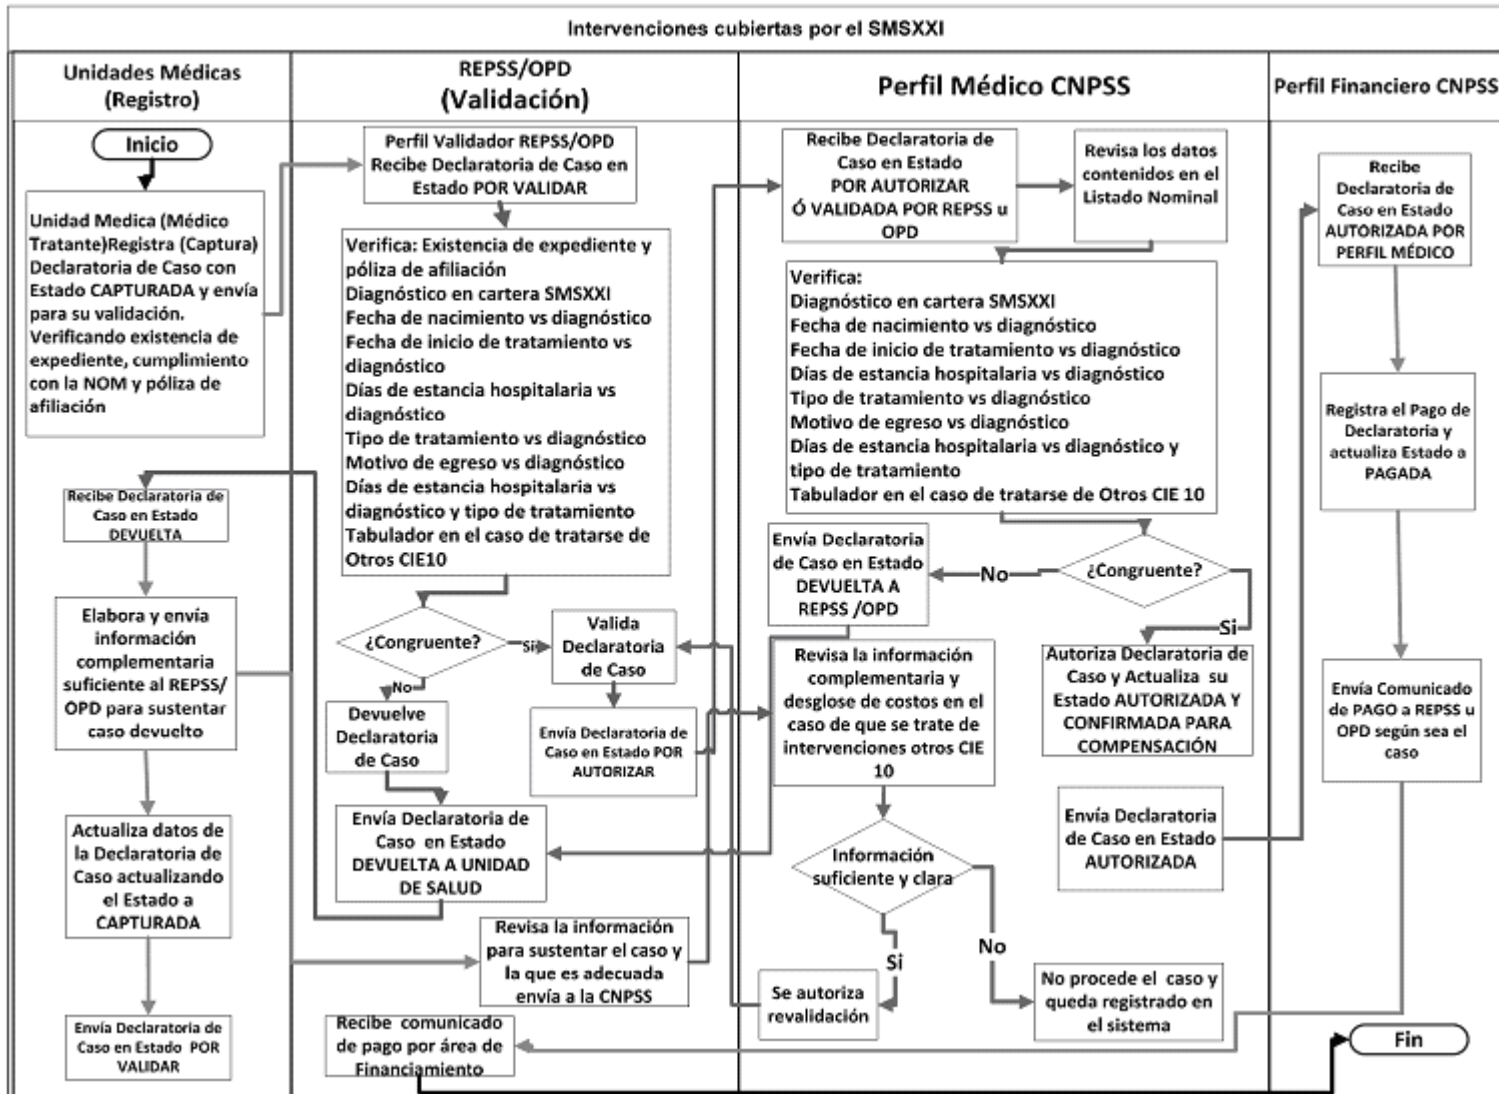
Intervenciones cubiertas por el SMSXXI

Unidades Médicas (Registro)

Inicio

Unidad Medica (Médico Tratante)Registra (Captura) Declaratoria de Caso con Estado CAPTURADA y envía para su validación. Verificando existencia de expediente, cumplimiento con la NOM y póliza de afiliación

Recibe Declaratoria de Caso en Estado DEVUELTA

Elabora y envía información complementaria suficiente al REPSS/ OPD para sustentar caso devuelto

Actualiza datos de la Declaratoria de Caso actualizando el Estado a CAPTURADA

Envía Declaratoria de Caso en Estado POR VALIDAR

REPSS/OPD (Validación)

Perfil Validador REPSS/OPD Recibe Declaratoria de Caso en Estado POR VALIDAR

Verifica: Existencia de expediente y póliza de afiliación
Diagnóstico en cartera SMSXXI
Fecha de nacimiento vs diagnóstico
Fecha de inicio de tratamiento vs diagnóstico
Días de estancia hospitalaria vs diagnóstico
Tipo de tratamiento vs diagnóstico
Motivo de egreso vs diagnóstico
Días de estancia hospitalaria vs diagnóstico y tipo de tratamiento
Tabulador en el caso de tratarse de Otros CIE10

¿Congruente?

Si

No

Valida Declaratoria de Caso

Envía Declaratoria de Caso en Estado POR AUTORIZAR

Devuelve Declaratoria de Caso

Envía Declaratoria de Caso en Estado DEVUELTA A UNIDAD DE SALUD

Revisa la información para sustentar el caso y la que es adecuada envía a la CNPSS

Recibe comunicado de pago por área de Financiamiento

Perfil Médico CNPSS

Recibe Declaratoria de Caso en Estado POR AUTORIZAR Ó VALIDADA POR REPSS u OPD

Revisa los datos contenidos en el Listado Nominal

Verifica:
Diagnóstico en cartera SMSXXI
Fecha de nacimiento vs diagnóstico
Fecha de inicio de tratamiento vs diagnóstico
Días de estancia hospitalaria vs diagnóstico
Tipo de tratamiento vs diagnóstico
Motivo de egreso vs diagnóstico
Días de estancia hospitalaria vs diagnóstico y tipo de tratamiento
Tabulador en el caso de tratarse de Otros CIE 10

Envía Declaratoria de Caso en Estado DEVUELTA A REPSS /OPD

No

¿Congruente?

Si

Autoriza Declaratoria de Caso y Actualiza su Estado AUTORIZADA Y CONFIRMADA PARA COMPENSACIÓN

Revisa la información complementaria y desglose de costos en el caso de que se trate de intervenciones otros CIE 10

Envía Declaratoria de Caso en Estado AUTORIZADA

Información suficiente y clara

Si

No

Se autoriza revalidación

No procede el caso y queda registrado en el sistema

Perfil Financiero CNPSS

Recibe Declaratoria de Caso en Estado AUTORIZADA POR PERFIL MÉDICO

Registra el Pago de Declaratoria y actualiza Estado a PAGADA

Envía Comunicado de PAGO a REPSS u OPD según sea el caso

Fin